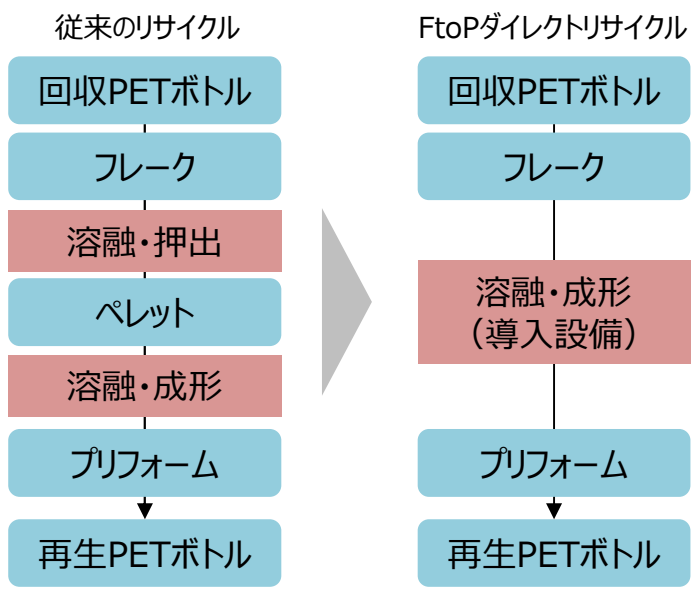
従来のリサイクル

回収PETボトル

フレーク

溶融・押出

ペレット

溶融・成形

プリフォーム

再生PETボトル

FtoPダイレクトリサイクル

回収PETボトル

フレーク

溶融・成形
（導入設備）

プリフォーム

再生PETボトル